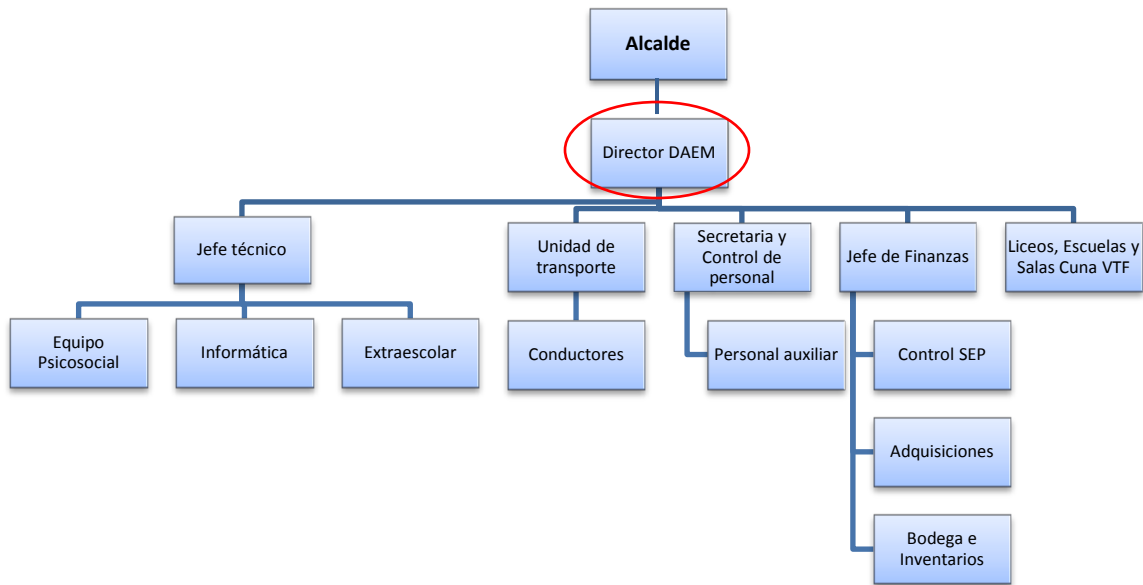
Alcalde

Director DAEM

Jefe técnico

Equipo Psicosocial

Informática

Extraescolar

Unidad de transporte

Conductores

Secretaria y Control de personal

Personal auxiliar

Jefe de Finanzas

Control SEP

Adquisiciones

Bodega e Inventarios

Liceos, Escuelas y Salas Cuna VTF